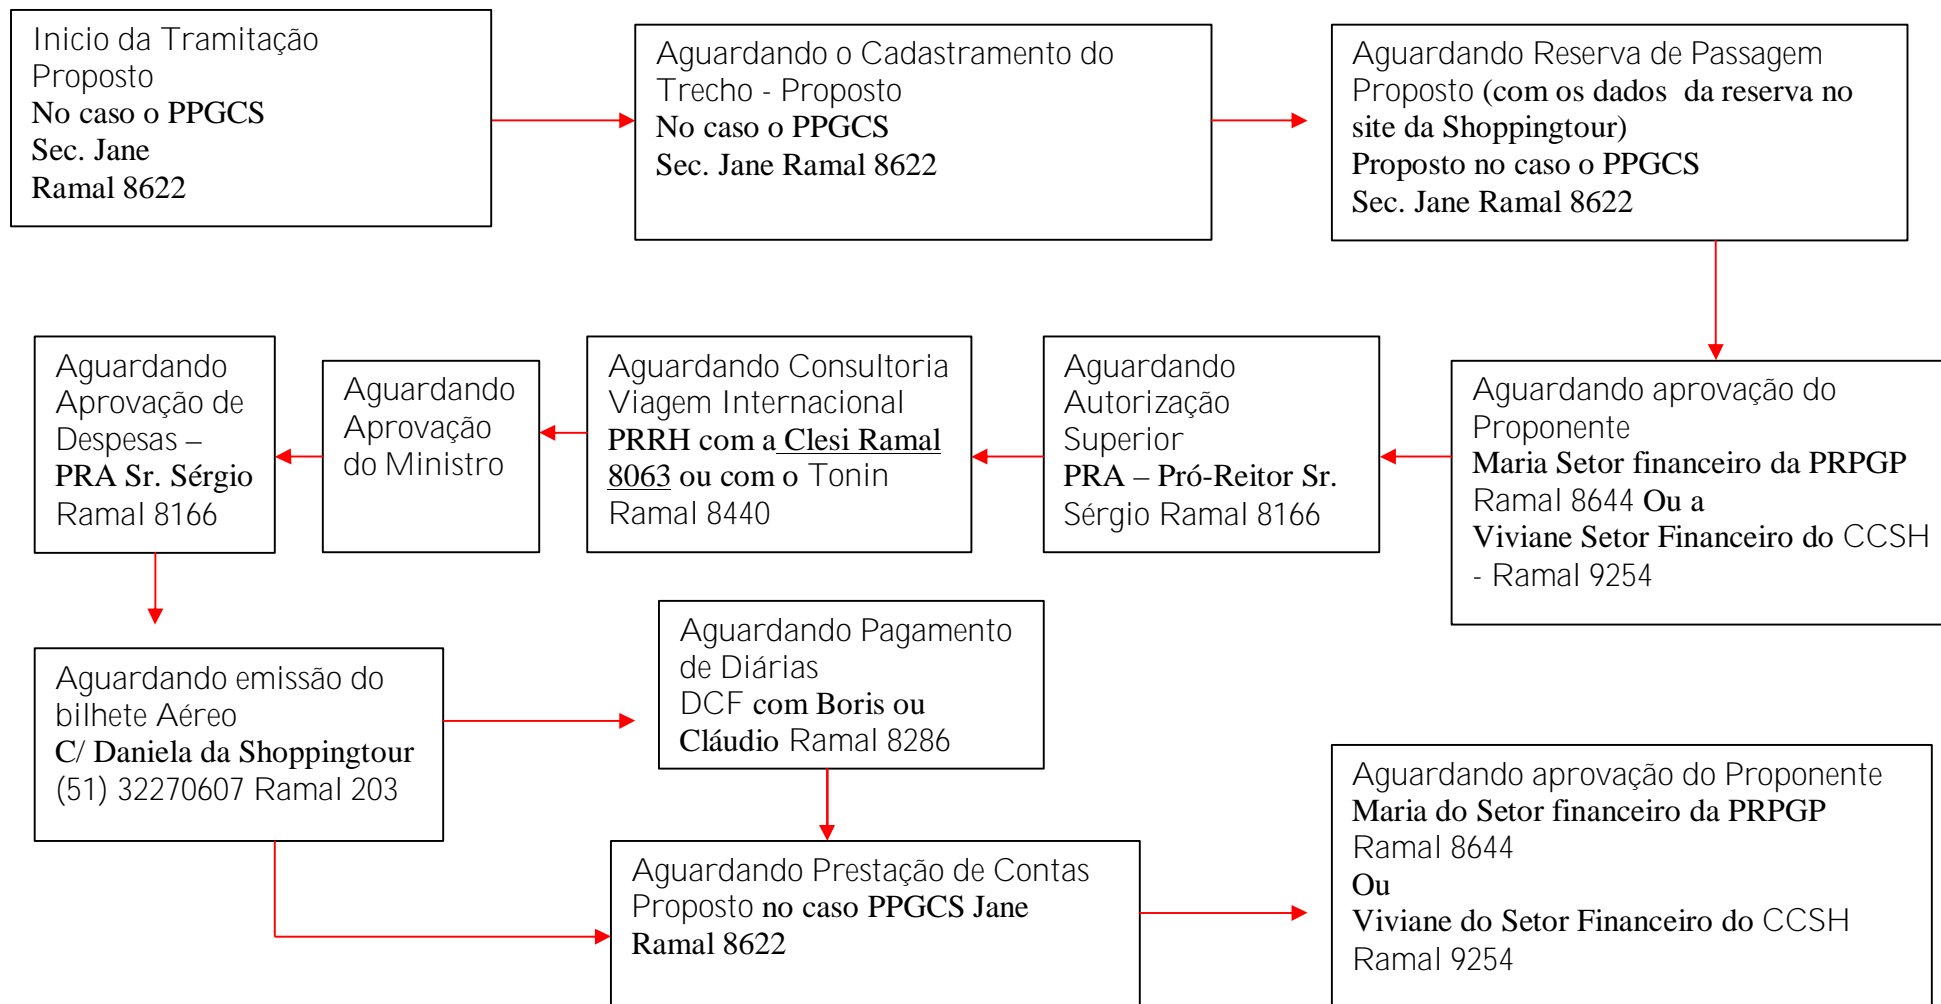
Inicio da Tramitação Proposto
No caso o PPGCS
Sec. Jane
Ramal 8622

Aguardando o Cadastramento do Trecho - Proposto
No caso o PPGCS
Sec. Jane Ramal 8622

Aguardando Reserva de Passagem Proposto (com os dados da reserva no site da Shoppingtour)
Proposto no caso o PPGCS
Sec. Jane Ramal 8622

Aguardando aprovação do Proponente
Maria Setor financeiro da PRPGP Ramal 8644 Ou a
Viviane Setor Financeiro do CCSH - Ramal 9254

Aguardando Autorização Superior
PRA – Pró-Reitor Sr. Sérgio Ramal 8166

Aguardando Consultoria Viagem Internacional
PRRH com a Clesi Ramal 8063 ou com o Tonin Ramal 8440

Aguardando Aprovação do Ministro

Aguardando Aprovação de Despesas –
PRA Sr. Sérgio
Ramal 8166

Aguardando emissão do bilhete Aéreo
C/ Daniela da Shoppingtour
(51) 32270607 Ramal 203

Aguardando Pagamento de Diárias
DCF com Boris ou
Cláudio Ramal 8286

Aguardando Prestação de Contas Proposto no caso PPGCS Jane
Ramal 8622

Aguardando aprovação do Proponente
Maria do Setor financeiro da PRPGP
Ramal 8644
Ou
Viviane do Setor Financeiro do CCSH
Ramal 9254